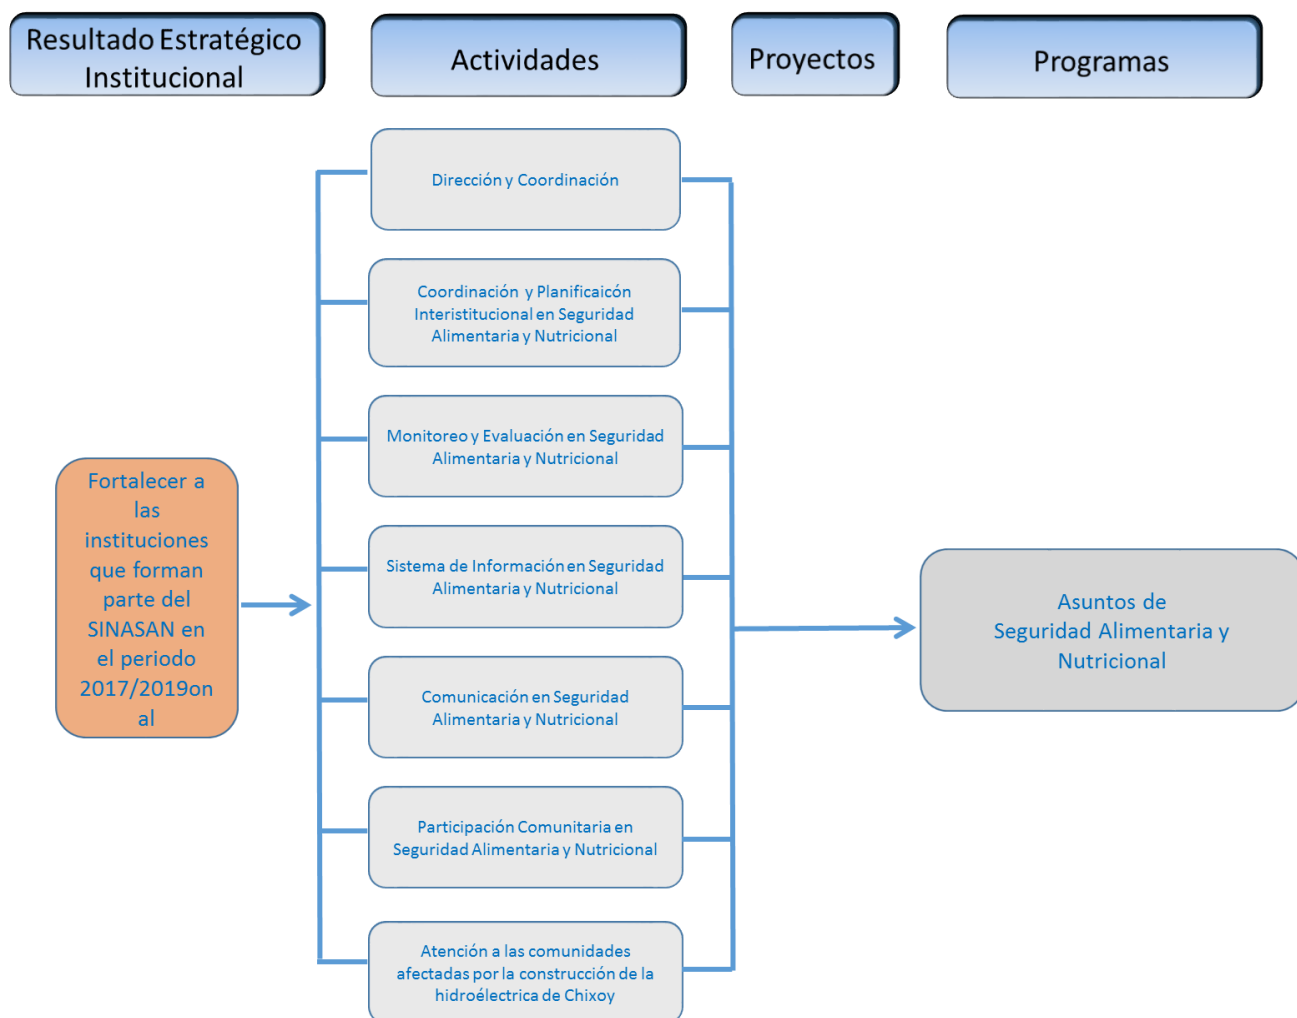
Resultado Estratégico Institucional

Actividades

Proyectos

Programas

Dirección y Coordinación

Coordinación y Planificaicón Interistitucional en Seguridad Alimentaria y Nutricional

Monitoreo y Evaluación en Seguridad Alimentaria y Nutricional

Sistema de Información en Seguridad Alimentaria y Nutricional

Comunicación en Seguridad Alimentaria y Nutricional

Participación Comunitaria en Seguridad Alimentaria y Nutricional

Atención a las comunidades afectadas por la construcción de la hidroéléctrica de Chixoy

Fortalecer a las instituciones que forman parte del SINASAN en el periodo 2017/2019on al

Asuntos de Seguridad Alimentaria y Nutricional